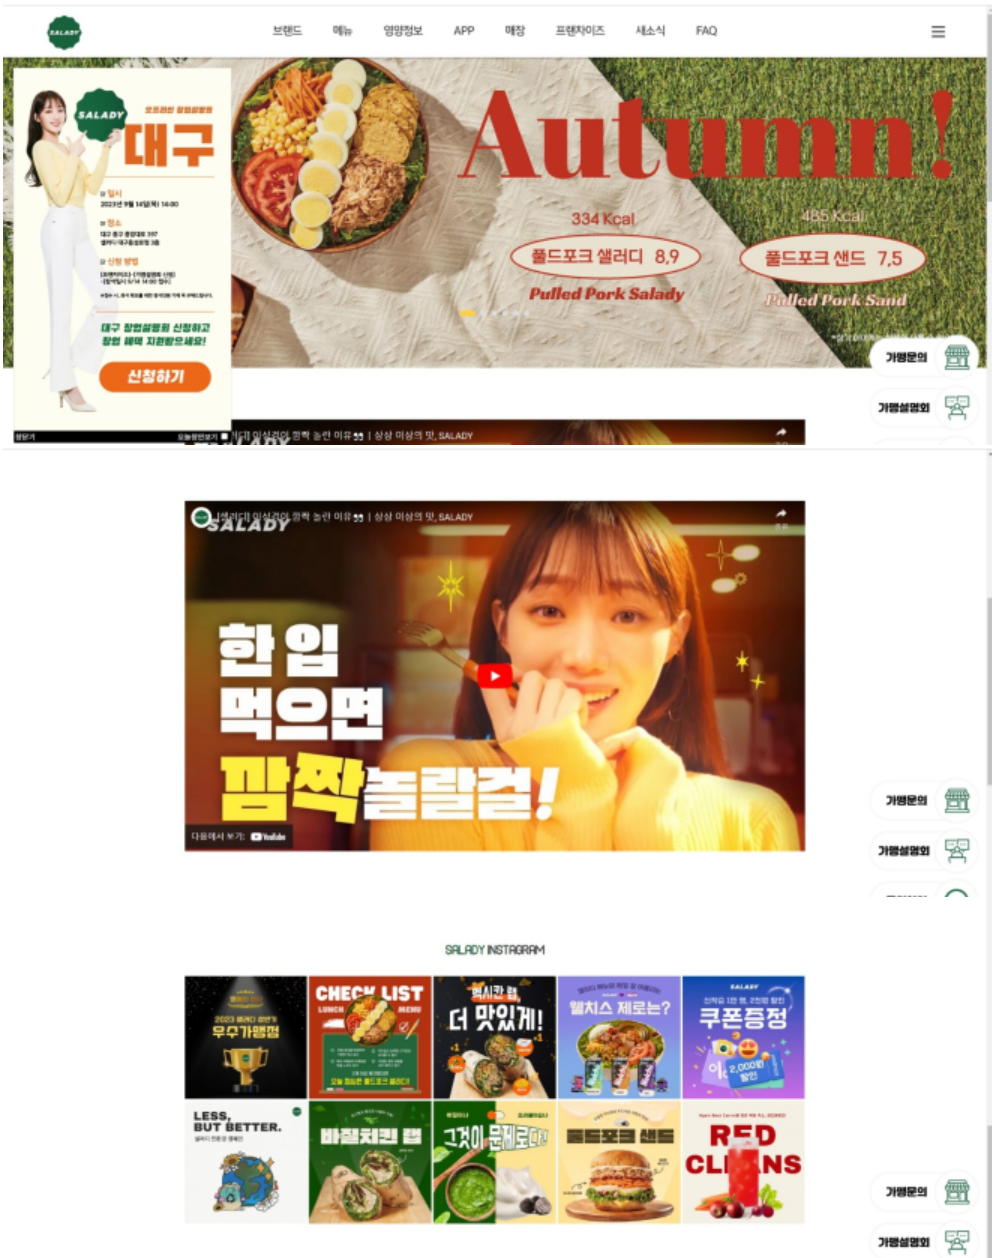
SALADY

브랜드 메뉴 영양정보 APP 매장 프랜차이즈 새소식 FAQ

SALADY
오프라인 창업설명회
대구

일시
2023년 9월 14일(목) 14:00

장소
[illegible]

신청 방법
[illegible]

대구 창업설명회 신청하고 창업 혜택 지원받으세요!

신청하기

창닫기 오늘하루보기

Autumn!

334 Kcal
풀드포크 샐러디 8.9
Pulled Pork Salady

485 Kcal
풀드포크 샌드 7.5
Pulled Pork Sand

가맹문의
가맹설명회

샐러디 이상경이 깜짝 놀란 이유 | 상상 이상의 맛, SALADY

SALADY

한 입 먹으면 깜짝놀랄걸!

다음에서 보기: YouTube

가맹문의
가맹설명회

SALADY INSTAGRAM

2023 샐러디 상반기 우수가맹점

CHECK LIST
LUNCH MENU
오늘 점심은 풀드포크 샐러디!

먹시간 랩, 더 맛있게!

웰치스 제로는?

SALADY
쿠폰증정
2,000원 할인

LESS, BUT BETTER.

바질치킨 랩

그것이 문제로다!

풀드포크 샌드

RED CLEANS

가맹문의
가맹설명회